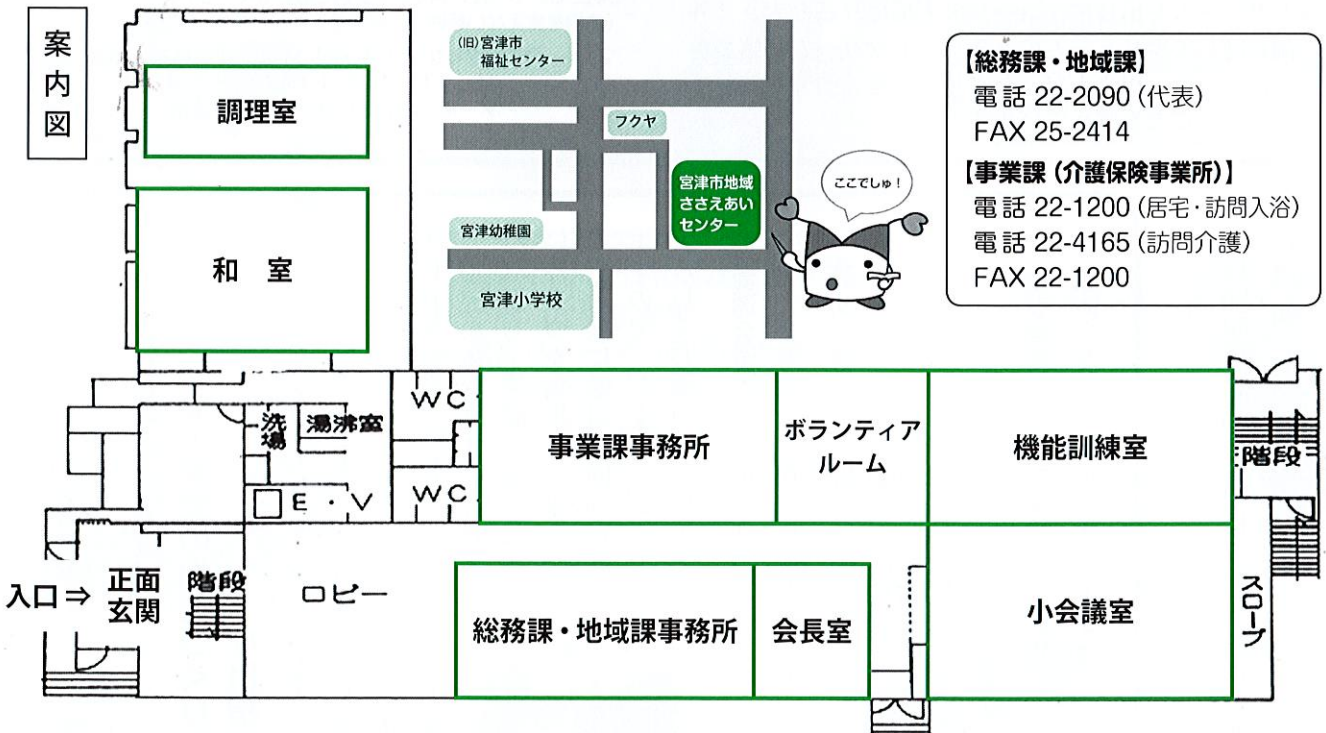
案内図

調理室

和　室

(旧)宮津市福祉センター

フクヤ

宮津市地域ささえあいセンター

宮津幼稚園

宮津小学校

ここでしゅ!

【総務課・地域課】
電話 22-2090 (代表)
FAX 25-2414
【事業課 (介護保険事業所)】
電話 22-1200 (居宅・訪問入浴)
電話 22-4165 (訪問介護)
FAX 22-1200

洗場

湯沸室

WC

WC

E・V

事業課事務所

ボランティアルーム

機能訓練室

階段

入口⇒

正面玄関

階段

ロビー

総務課・地域課事務所

会長室

小会議室

スロープ